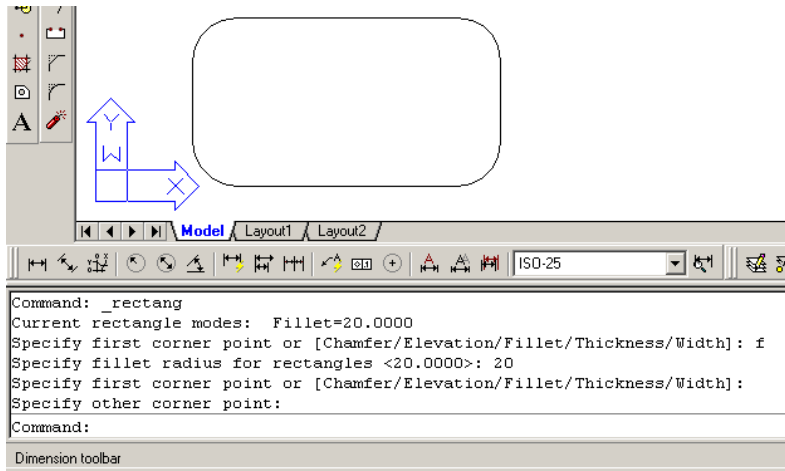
Y
W
X
Model Layout1 Layout2
ISO-25
Command: _rectang
Current rectangle modes: Fillet=20.0000
Specify first corner point or [Chamfer/Elevation/Fillet/Thickness/Width]: f
Specify fillet radius for rectangles <20.0000>: 20
Specify first corner point or [Chamfer/Elevation/Fillet/Thickness/Width]:
Specify other corner point:
Command:
Dimension toolbar